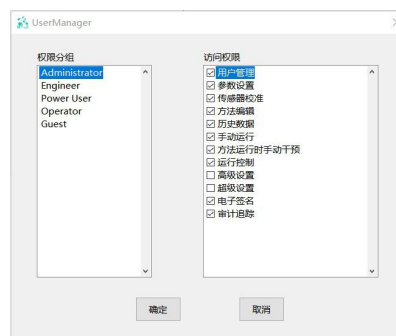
UserManager

权限分组
Administrator
Engineer
Power User
Operator
Guest

访问权限
☑ 用户管理
☑ 参数设置
☑ 传感器校准
☑ 方法编辑
☑ 历史数据
☑ 手动运行
☑ 方法运行时手动干预
☑ 运行控制
☐ 高级设置
☐ 超级设置
☑ 电子签名
☑ 审计追踪

确定
取消